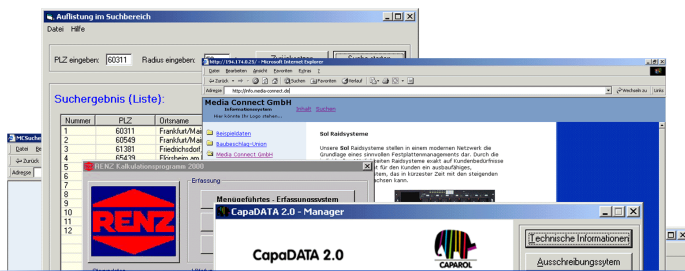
Auflistung im Suchbereich

Datei Hilfe

PLZ eingeben: 60311 Radius eingeben: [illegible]

Suche starten

Suchergebnis (Liste):

| Nummer | PLZ | Ortsname |
|---|---|---|
| 1 | 60311 | Frankfurt/Mai |
| 2 | 60549 | Frankfurt/Mai |
| 3 | 61381 | Friedrichsdorf |
| 4 | 65439 | Flörsheim am |
| 5 | | |
| 6 | | |
| 7 | | |
| 8 | | |
| 9 | | |
| 10 | | |
| 11 | | |
| 12 | | |

MCSuche

Datei Be

Zurück

Adresse

http://194.174.8.25/ - Microsoft Internet Explorer

Datei Bearbeiten Ansicht Favoriten Extras ?

Zurück Suchen Favoriten Verlauf

Adresse http://info.media-connect.de/

Wechseln zu Links

Media Connect GmbH

Informationssystem

Hier könnte Ihr Logo stehen...

Inhalt Suchen

Beispieldaten

Baudeschlag-Union

Media Connect GmbH

Sol Raidsysteme

Unsere Sol Raidsysteme stellen in einem modernen Netzwerk die Grundlage eines sinnvollen Festplattenmanagements dar. Durch die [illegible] eiten Raidsysteme exakt auf Kundenbedürfnisse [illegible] für den Kunden ein ausbaufähiges, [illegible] em, das in kürzester Zeit mit den steigenden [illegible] chsen kann.

RENZ Kalkulationsprogramm 2000

RENZ

Erfassung

Menügeführtes - Erfassungssystem

CapaDATA 2.0 - Manager

CapaDATA 2.0

CAPAROL

Technische Informationen

Ausschreibungsytem